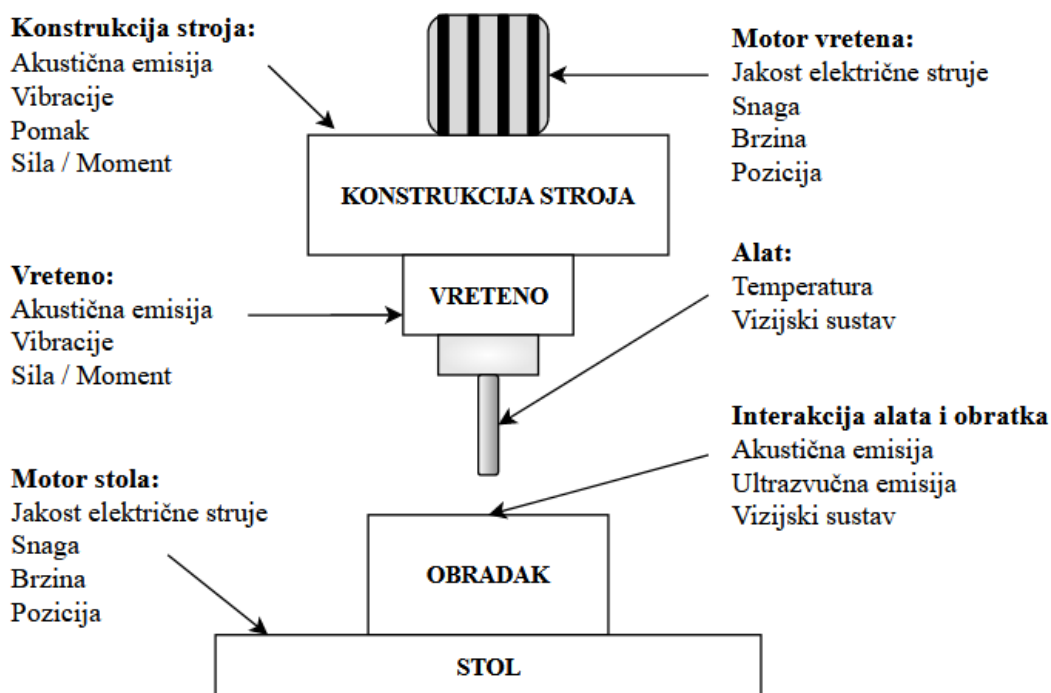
Konstrukcija stroja:
Akustična emisija
Vibracije
Pomak
Sila / Moment

Motor vretena:
Jakost električne struje
Snaga
Brzina
Pozicija

KONSTRUKCIJA STROJA

Vreteno:
Akustična emisija
Vibracije
Sila / Moment

VRETENO

Alat:
Temperatura
Vizijski sustav

Interakcija alata i obratka
Akustična emisija
Ultrazvučna emisija
Vizijski sustav

Motor stola:
Jakost električne struje
Snaga
Brzina
Pozicija

OBRADAK

STOL